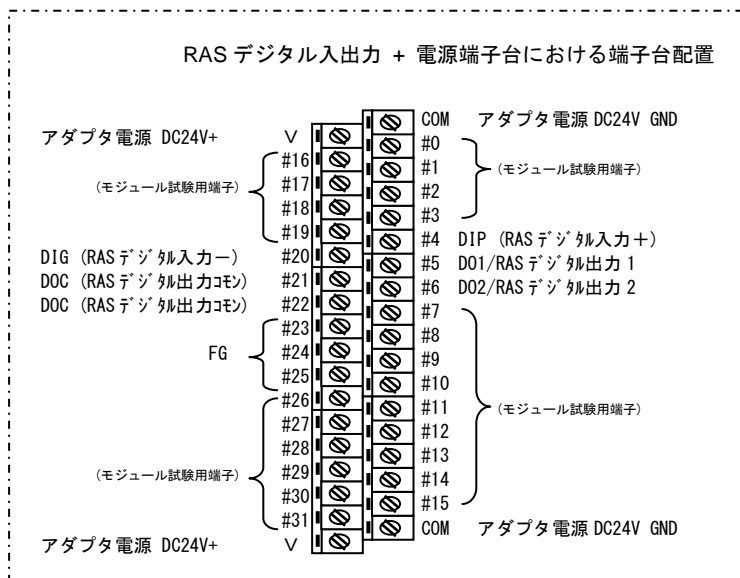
RAS デジタル入出力 + 電源端子台における端子台配置

COM アダプタ電源 DC24V GND

アダプタ電源 DC24V+ V

#0
#1
#2
#3
(モジュール試験用端子)

#16
#17
#18
#19
(モジュール試験用端子)

#4 DIP (RASﾃﾞｼﾞﾀﾙ入力+)
DIG (RASﾃﾞｼﾞﾀﾙ入力ー) #20
#5 DO1/RASﾃﾞｼﾞﾀﾙ出力 1
DOC (RASﾃﾞｼﾞﾀﾙ出力ｺﾓﾝ) #21
#6 DO2/RASﾃﾞｼﾞﾀﾙ出力 2
DOC (RASﾃﾞｼﾞﾀﾙ出力ｺﾓﾝ) #22

FG
#23
#24
#25

#7
#8
#9
#10
#11
#12
#13
#14
#15
(モジュール試験用端子)

#26
#27
#28
#29
#30
#31
(モジュール試験用端子)

COM アダプタ電源 DC24V GND

アダプタ電源 DC24V+ V